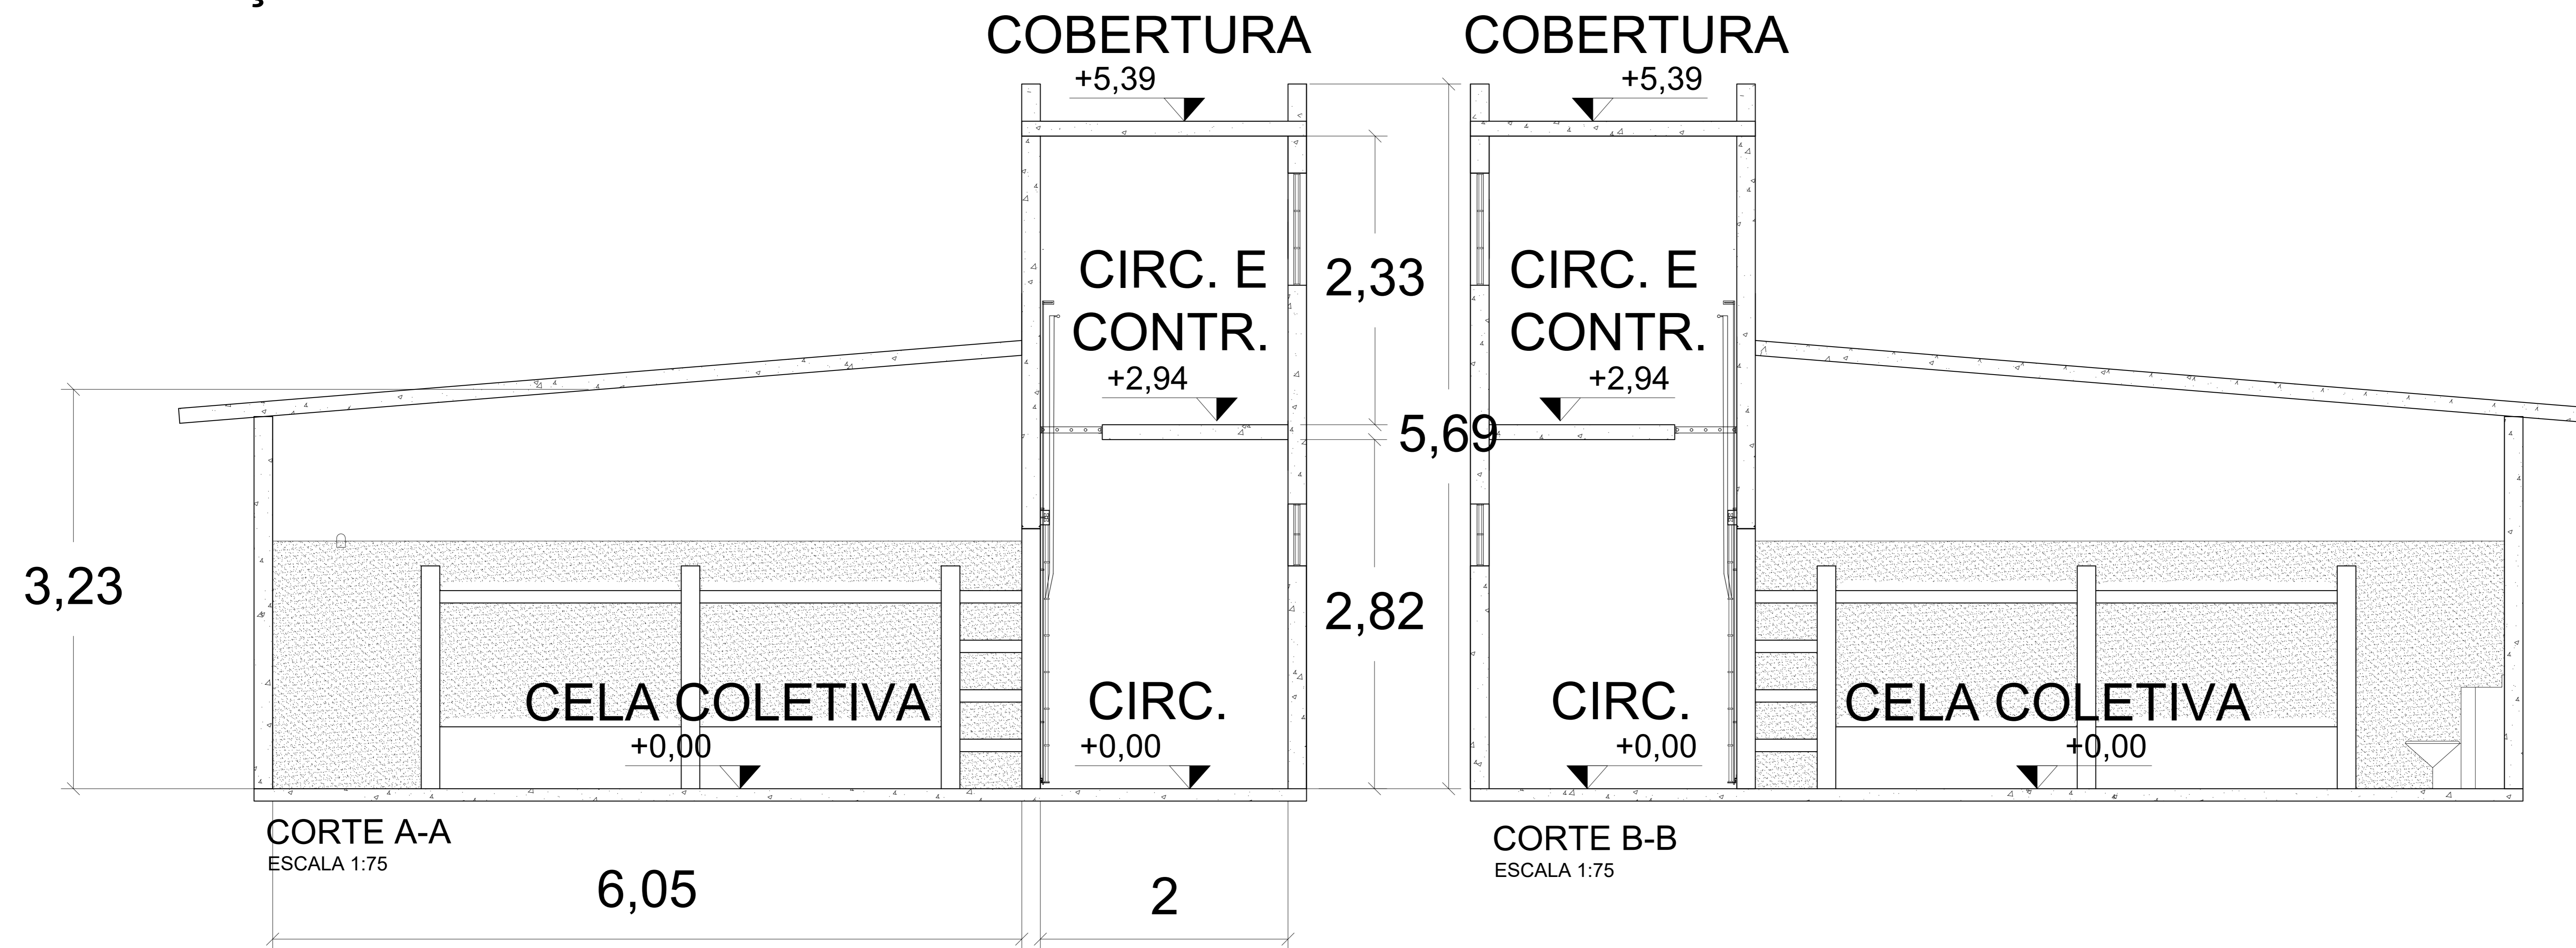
COBERTURA

+5,39

COBERTURA

+5,39

CIRC. E CONTR.

+2,94

2,33

5,69

CIRC. E CONTR.

+2,94

3,23

2,82

CELA COLETIVA

+0,00

CIRC.

+0,00

CIRC.

+0,00

CELA COLETIVA

+0,00

CORTE A-A
ESCALA 1:75

6,05

2

CORTE B-B
ESCALA 1:75